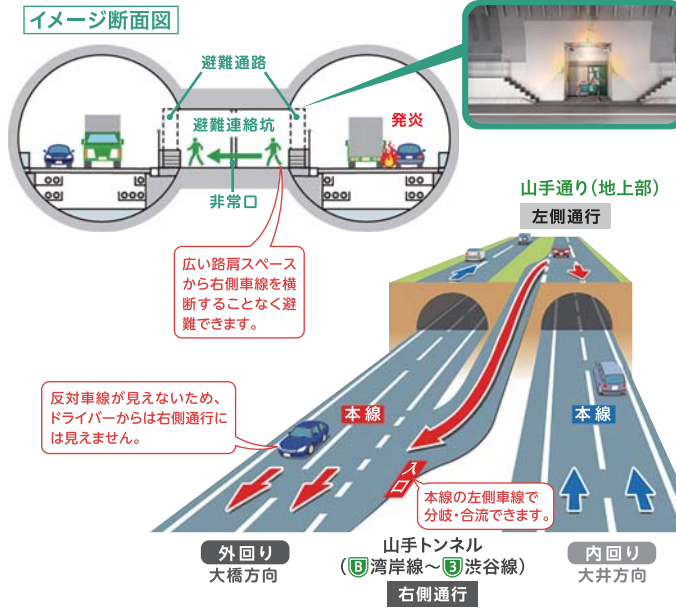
イメージ断面図

避難通路

避難連絡坑

発災

非常口

広い路肩スペースから右側車線を横断することなく避難できます。

山手通り（地上部）

左側通行

反対車線が見えないため、ドライバーからは右側通行には見えません。

本線

本線

入口

本線の左側車線で分岐・合流できます。

外回り
大橋方向

山手トンネル
（B湾岸線～3渋谷線）

右側通行

内回り
大井方向